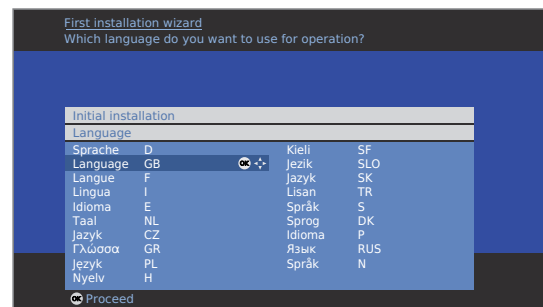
First installation wizard
Which language do you want to use for operation?

Initial installation

Language

| | | | |
|---|---|---|---|
| Sprache | D | Kieli | SF |
| Language | GB | Jezik | SLO |
| Langue | F | Jazyk | SK |
| Lingua | I | Lisan | TR |
| Idioma | E | Språk | S |
| Taal | NL | Sprog | DK |
| Jazyk | CZ | Idioma | P |
| Γλώσσα | GR | Язык | RUS |
| Język | PL | Språk | N |
| Nyelv | H | | |

OK

OK Proceed